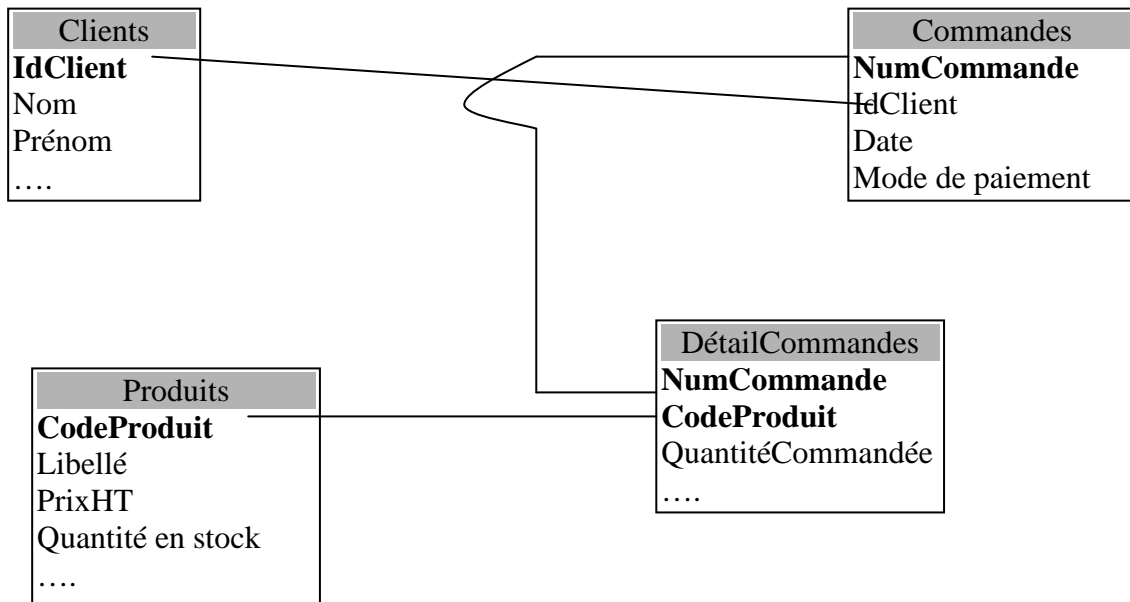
Clients
**IdClient**
Nom
Prénom
….

Commandes
**NumCommande**
IdClient
Date
Mode de paiement

DétailCommandes
**NumCommande**
**CodeProduit**
QuantitéCommandée
….

Produits
**CodeProduit**
Libellé
PrixHT
Quantité en stock
….